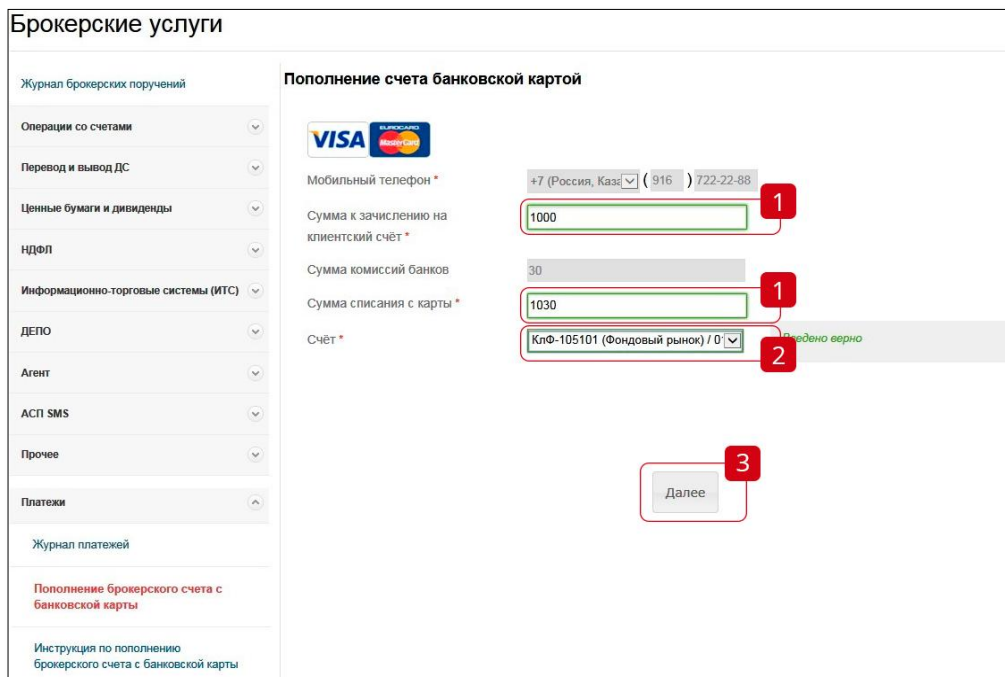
Брокерские услуги

Журнал брокерских поручений

Операции со счетами

Перевод и вывод ДС

Ценные бумаги и дивиденды

НДФЛ

Информационно-торговые системы (ИТС)

ДЕПО

Агент

АСП SMS

Прочее

Платежи

Журнал платежей

Пополнение брокерского счета с банковской карты

Инструкция по пополнению брокерского счета с банковской карты

Пополнение счета банковской картой

VISA EUROCARD MasterCard

Мобильный телефон * +7 (Россия, Каза ( 916 ) 722-22-88

Сумма к зачислению на клиентский счёт * 1000

1

Сумма комиссий банков 30

Сумма списания с карты * 1030

1

Счёт * КлФ-105101 (Фондовый рынок) / 0 Введено верно

2

3

Далее